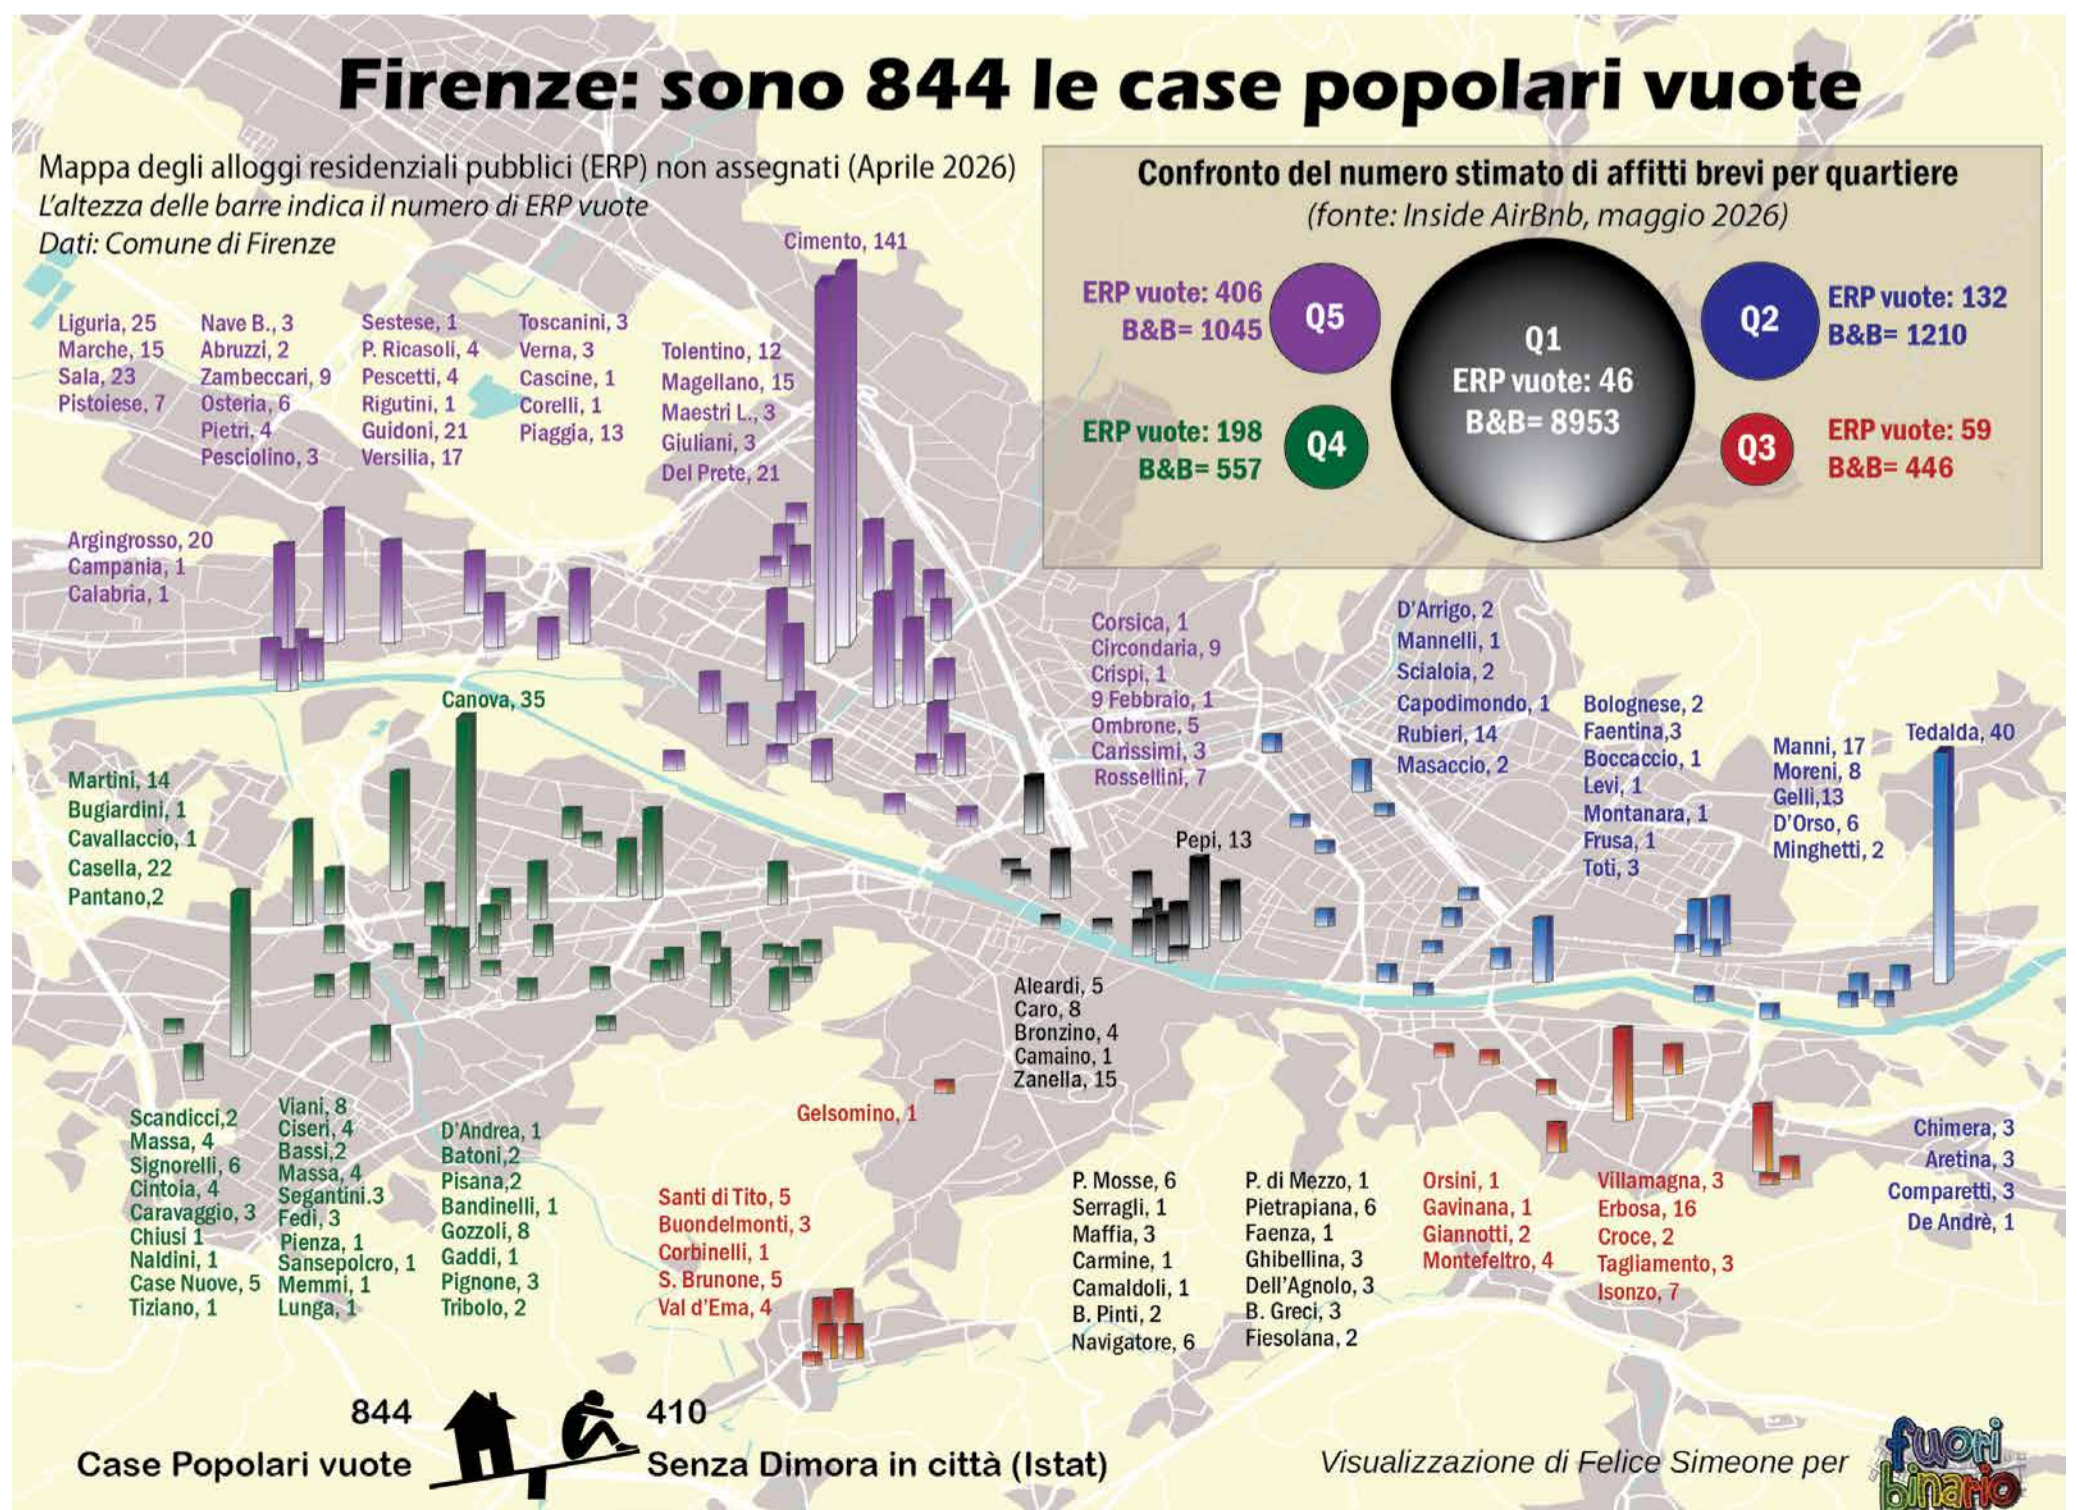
Firenze: sono 844 le case popolari vuote

Mappa degli alloggi residenziali pubblici (ERP) non assegnati (Aprile 2026)
L'altezza delle barre indica il numero di ERP vuote
Dati: Comune di Firenze

Confronto del numero stimato di affitti brevi per quartiere
(fonte: Inside AirBnb, maggio 2026)

ERP vuote: 406
B&B= 1045
Q5

Q1
ERP vuote: 46
B&B= 8953

Q2
ERP vuote: 132
B&B= 1210

ERP vuote: 198
B&B= 557
Q4

Q3
ERP vuote: 59
B&B= 446

Cimento, 141

Liguria, 25
Marche, 15
Sala, 23
Pistoiese, 7

Nave B., 3
Abruzzi, 2
Zambeccari, 9
Osteria, 6
Pietri, 4
Pesciolino, 3

Sestese, 1
P. Ricasoli, 4
Pescetti, 4
Rigutini, 1
Guidoni, 21
Versilia, 17

Toscanini, 3
Verna, 3
Cascine, 1
Corelli, 1
Piaggia, 13

Tolentino, 12
Magellano, 15
Maestri L., 3
Giuliani, 3
Del Prete, 21

Argingrosso, 20
Campania, 1
Calabria, 1

Canova, 35

Corsica, 1
Circondaria, 9
Crispi, 1
9 Febbraio, 1
Ombrone, 5
Carissimi, 3
Rossellini, 7

D'Arrigo, 2
Mannelli, 1
Scialoia, 2
Capodimondo, 1
Rubieri, 14
Masaccio, 2

Bolognese, 2
Faentina,3
Boccaccio, 1
Levi, 1
Montanara, 1
Frusa, 1
Toti, 3

Manni, 17
Moreni, 8
Gelli,13
D'Orso, 6
Minghetti, 2

Tedalda, 40

Martini, 14
Bugiardini, 1
Cavallaccio, 1
Casella, 22
Pantano,2

Pepi, 13

Aleardi, 5
Caro, 8
Bronzino, 4
Camaino, 1
Zanella, 15

Gelsomino, 1

Scandicci,2
Massa, 4
Signorelli, 6
Cintoia, 4
Caravaggio, 3
Chiusi 1
Naldini, 1
Case Nuove, 5
Tiziano, 1

Viani, 8
Ciseri, 4
Bassi,2
Massa, 4
Segantini.3
Fedi, 3
Pienza, 1
Sansepolcro, 1
Memmi, 1
Lunga, 1

D'Andrea, 1
Batoni,2
Pisana,2
Bandinelli, 1
Gozzoli, 8
Gaddi, 1
Pignone, 3
Tribolo, 2

Santi di Tito, 5
Buondelmonti, 3
Corbinelli, 1
S. Brunone, 5
Val d'Ema, 4

P. Mosse, 6
Serragli, 1
Maffia, 3
Carmine, 1
Camaldoli, 1
B. Pinti, 2
Navigatore, 6

P. di Mezzo, 1
Pietrapiana, 6
Faenza, 1
Ghibellina, 3
Dell'Agnolo, 3
B. Greci, 3
Fiesolana, 2

Orsini, 1
Gavinana, 1
Giannotti, 2
Montefeltro, 4

Villamagna, 3
Erbosa, 16
Croce, 2
Tagliamento, 3
Isonzo, 7

Chimera, 3
Aretina, 3
Comparetti, 3
De Andrè, 1

844
Case Popolari vuote
410
Senza Dimora in città (Istat)

Visualizzazione di Felice Simeone per fuori binario